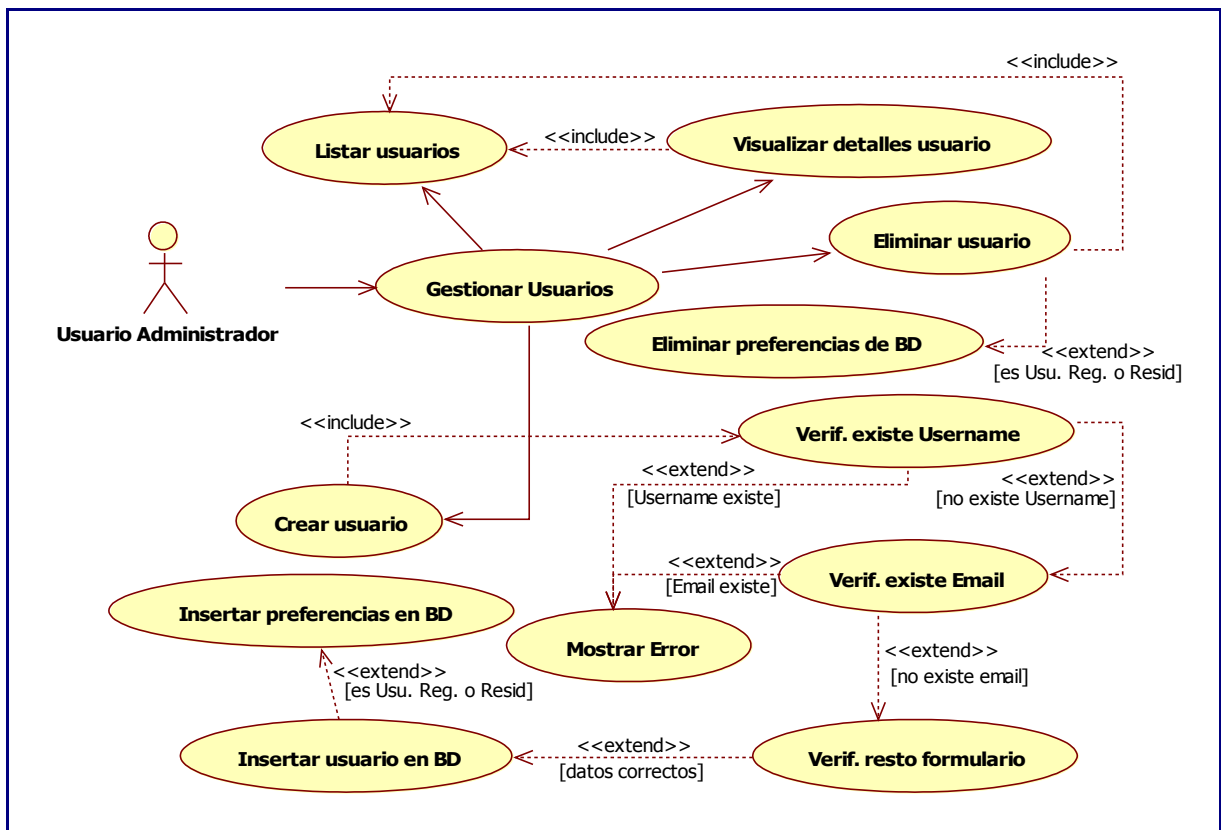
<<include>>

Listar usuarios

<<include>>

Visualizar detalles usuario

Eliminar usuario

Usuario Administrador

Gestionar Usuarios

Eliminar preferencias de BD

<<extend>>
[es Usu. Reg. o Resid]

<<include>>

Verif. existe Username

<<extend>>
[Username existe]

<<extend>>
[no existe Username]

Crear usuario

<<extend>>
[Email existe]

Verif. existe Email

Insertar preferencias en BD

Mostrar Error

<<extend>>
[es Usu. Reg. o Resid]

<<extend>>
[no existe email]

Insertar usuario en BD

<<extend>>
[datos correctos]

Verif. resto formulario